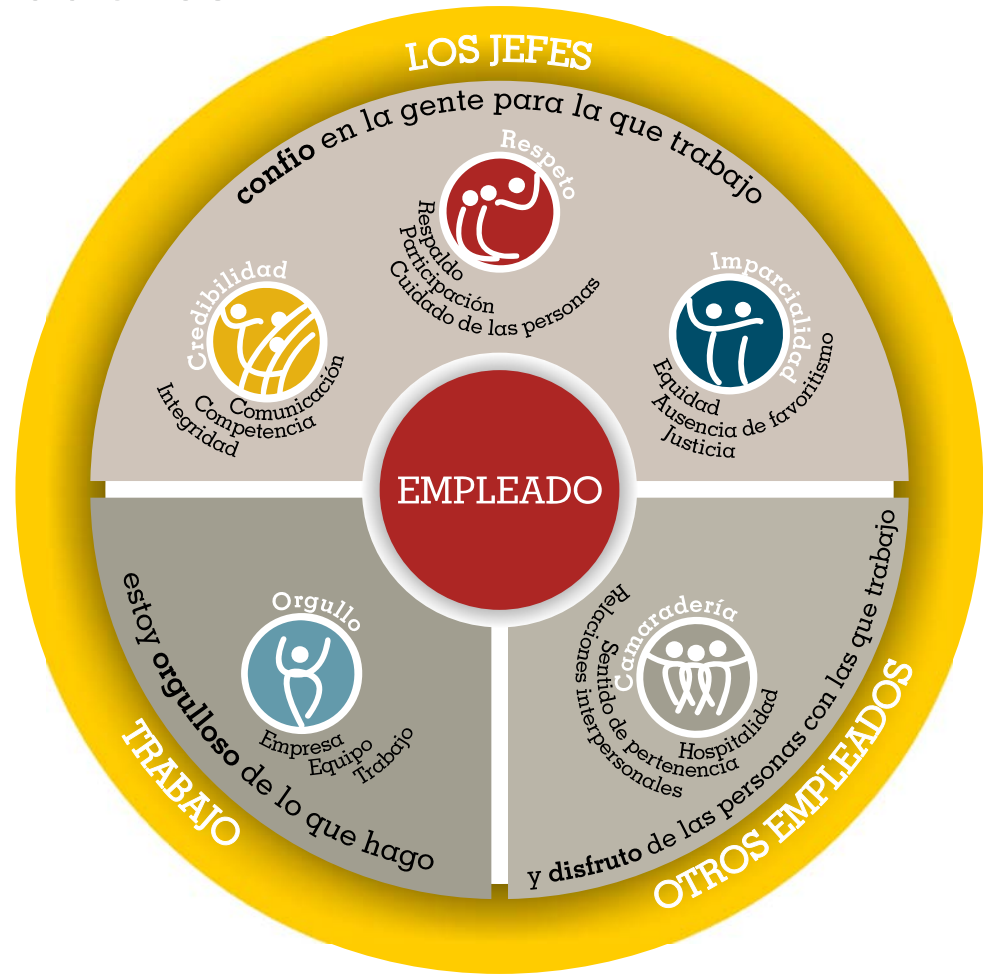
LOS JEFES

confio en la gente para la que trabajo

Respeto
Respaldo
Participación
Cuidado de las personas

Credibilidad
Comunicación
Competencia
Integridad

Imparcialidad
Equidad
Ausencia de favoritismo
Justicia

EMPLEADO

estoy orgulloso de lo que hago

Orgullo
Empresa
Equipo
Trabajo

TRABAJO

y disfruto de las personas con las que trabajo

Camaradería
Relaciones interpersonales
Sentido de pertenencia
Hospitalidad

OTROS EMPLEADOS